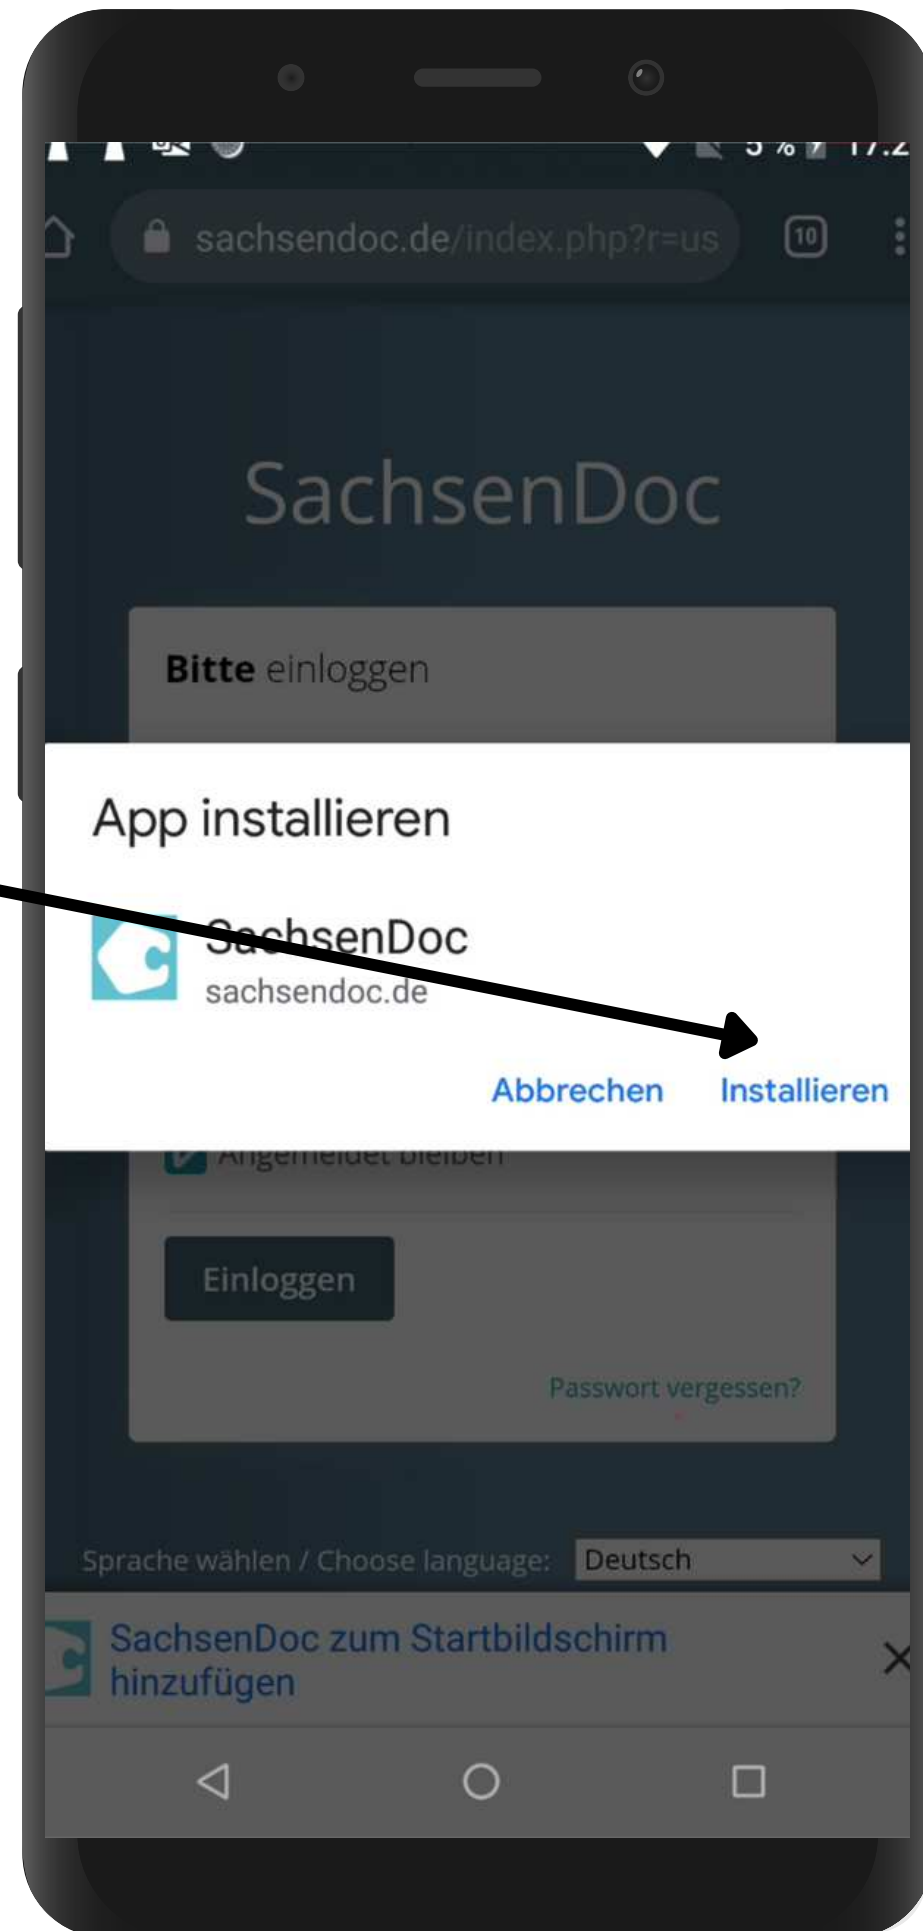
5 % 17:2

sachsendoc.de/index.php?r=us

10

SachsenDoc

Bitte einloggen

App installieren

SachsenDoc
sachsendoc.de

Abbrechen Installieren

Angemeldet bleiben

Einloggen

Passwort vergessen?

Sprache wählen / Choose language: Deutsch

SachsenDoc zum Startbildschirm hinzufügen